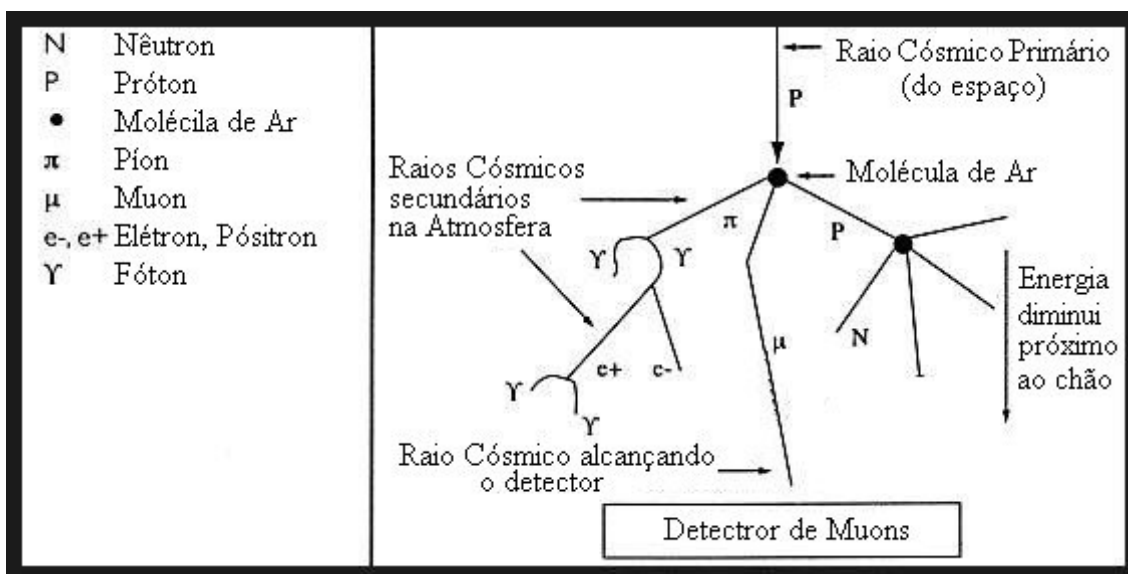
N Nêutron
P Próton
• Molécila de Ar
$\pi$ Píon
$\mu$ Muon
e-, e+ Elétron, Pósitron
$\Upsilon$ Fóton

Raio Cósmico Primário (do espaço)
P
Raios Cósmicos secundários na Atmosfera
Molécula de Ar
$\pi$
P
$\Upsilon$ $\Upsilon$
Energia diminui próximo ao chão
$\mu$
N
c+ c-
$\Upsilon$
$\Upsilon$
Raio Cósmico alcançando o detector
Detector de Muons